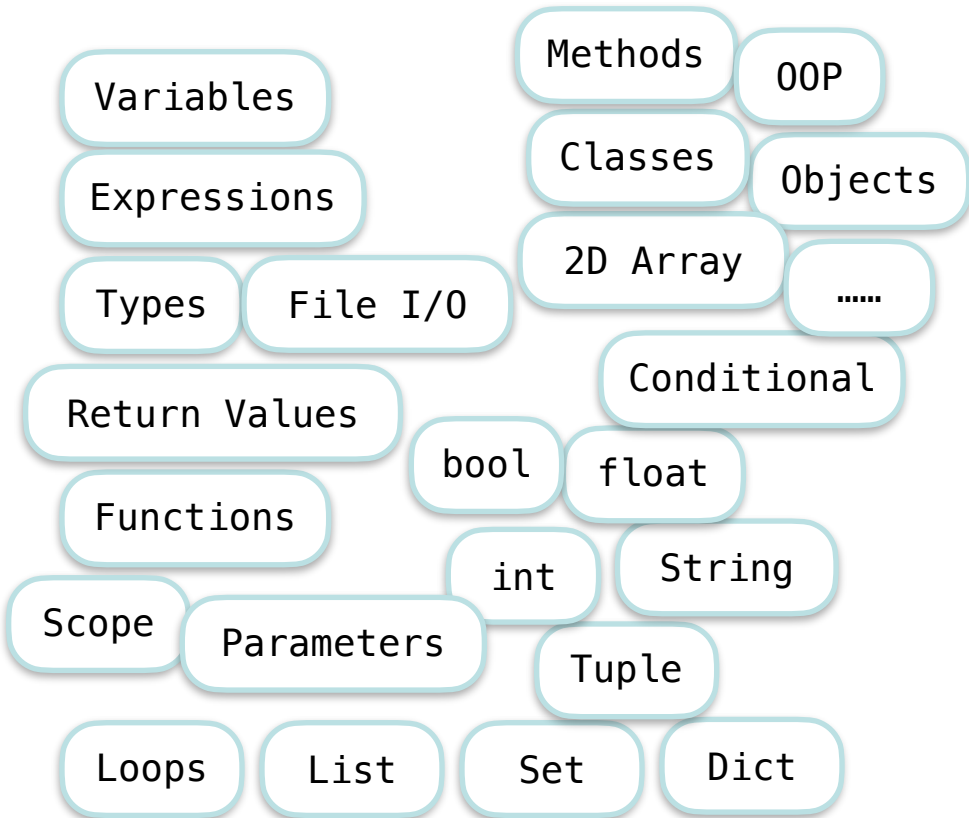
Methods

OOP

Variables

Classes

Objects

Expressions

2D Array

Types

File I/O

……

Conditional

Return Values

bool

float

Functions

int

String

Scope

Parameters

Tuple

Loops

List

Set

Dict